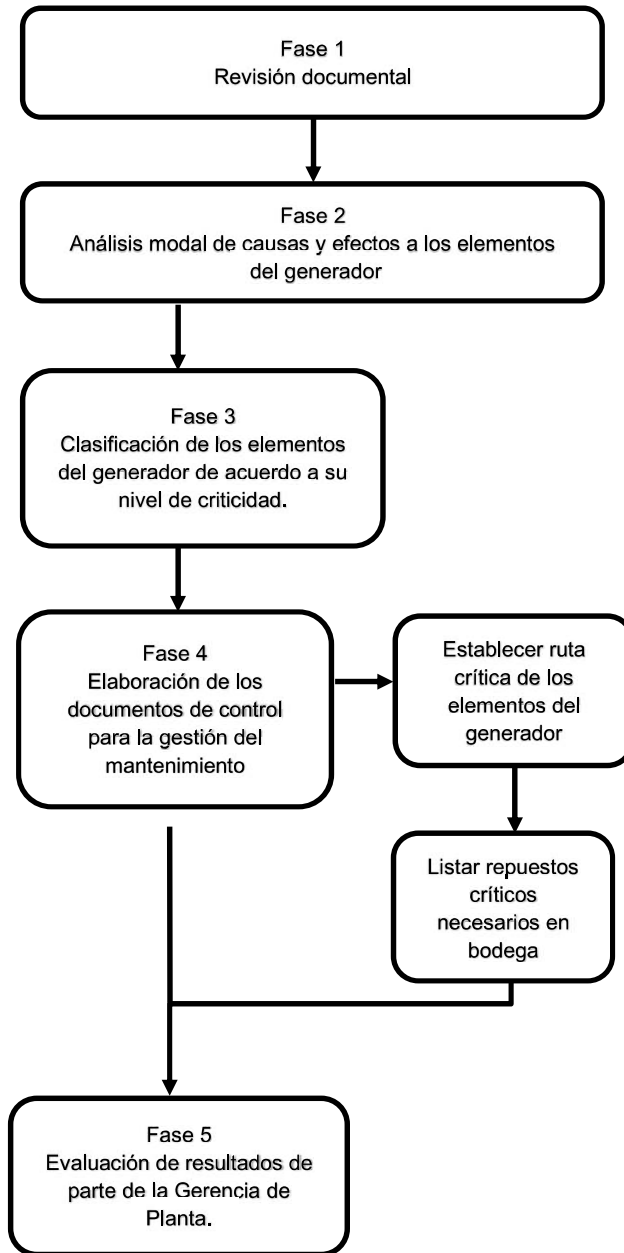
Fase 1
Revisión documental

Fase 2
Análisis modal de causas y efectos a los elementos del generador

Fase 3
Clasificación de los elementos del generador de acuerdo a su nivel de criticidad.

Fase 4
Elaboración de los documentos de control para la gestión del mantenimiento

Establecer ruta crítica de los elementos del generador

Listar repuestos críticos necesarios en bodega

Fase 5
Evaluación de resultados de parte de la Gerencia de Planta.